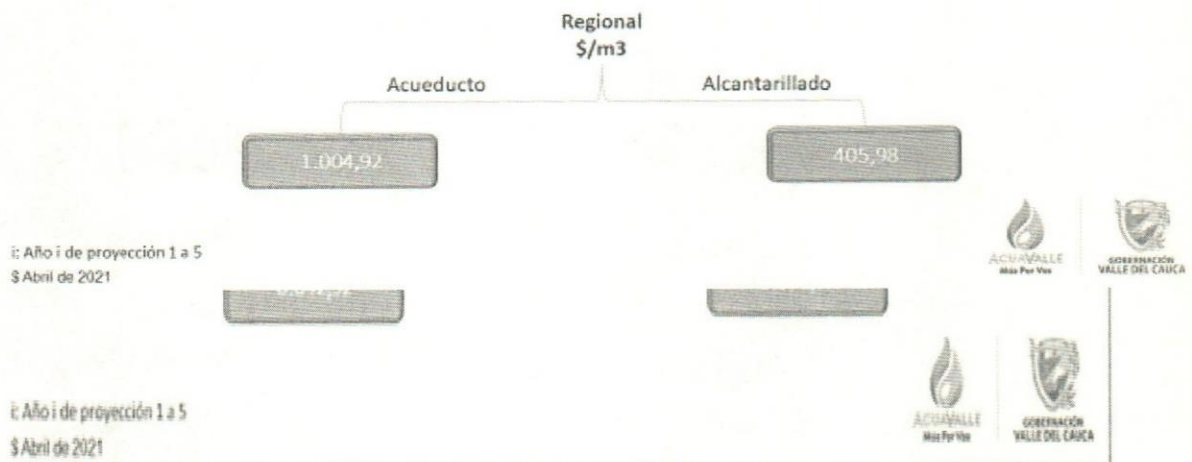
Regional
$/m3

Acueducto

Alcantarillado

1.004,92

405,98

i: Año i de proyección 1 a 5
$ Abril de 2021

ACUAVALLE
Más Por Vos

GOBERNACIÓN
VALLE DEL CAUCA

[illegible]

i: Año i de proyección 1 a 5
$ Abril de 2021

ACUAVALLE
Más Por Vos

GOBERNACIÓN
VALLE DEL CAUCA